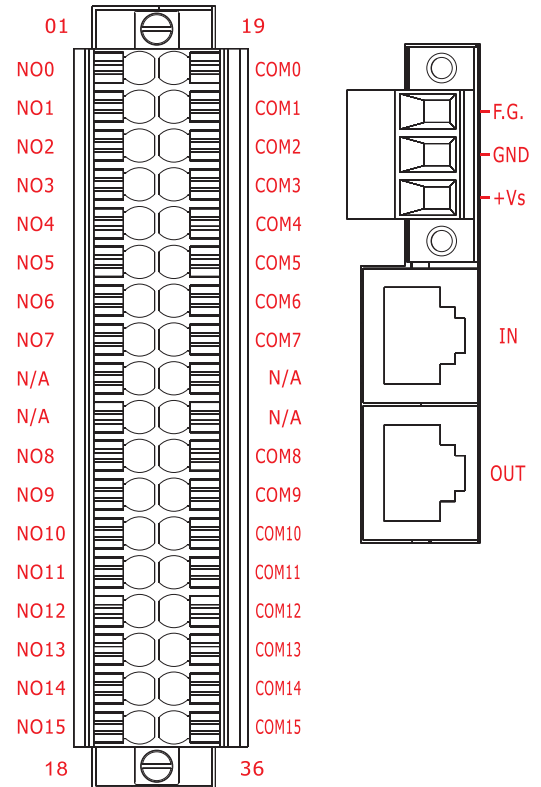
01
19
NO0
COM0
NO1
COM1
NO2
COM2
NO3
COM3
NO4
COM4
NO5
COM5
NO6
COM6
NO7
COM7
N/A
N/A
N/A
N/A
NO8
COM8
NO9
COM9
NO10
COM10
NO11
COM11
NO12
COM12
NO13
COM13
NO14
COM14
NO15
COM15
18
36

F.G.
GND
+Vs
IN
OUT